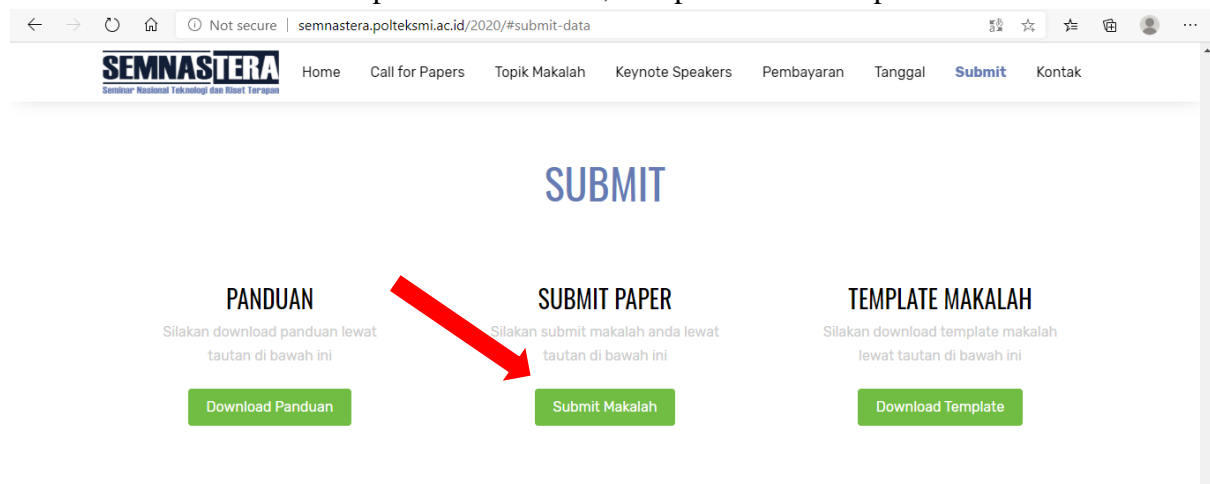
Not secure | semnastera.polteksmi.ac.id/2020/#submit-data

SEMNASTERA
Seminar Nasional Teknologi dan Riset Terapan

Home Call for Papers Topik Makalah Keynote Speakers Pembayaran Tanggal Submit Kontak

SUBMIT

PANDUAN
Silakan download panduan lewat tautan di bawah ini
Download Panduan

SUBMIT PAPER
Silakan submit makalah anda lewat tautan di bawah ini
Submit Makalah

TEMPLATE MAKALAH
Silakan download template makalah lewat tautan di bawah ini
Download Template